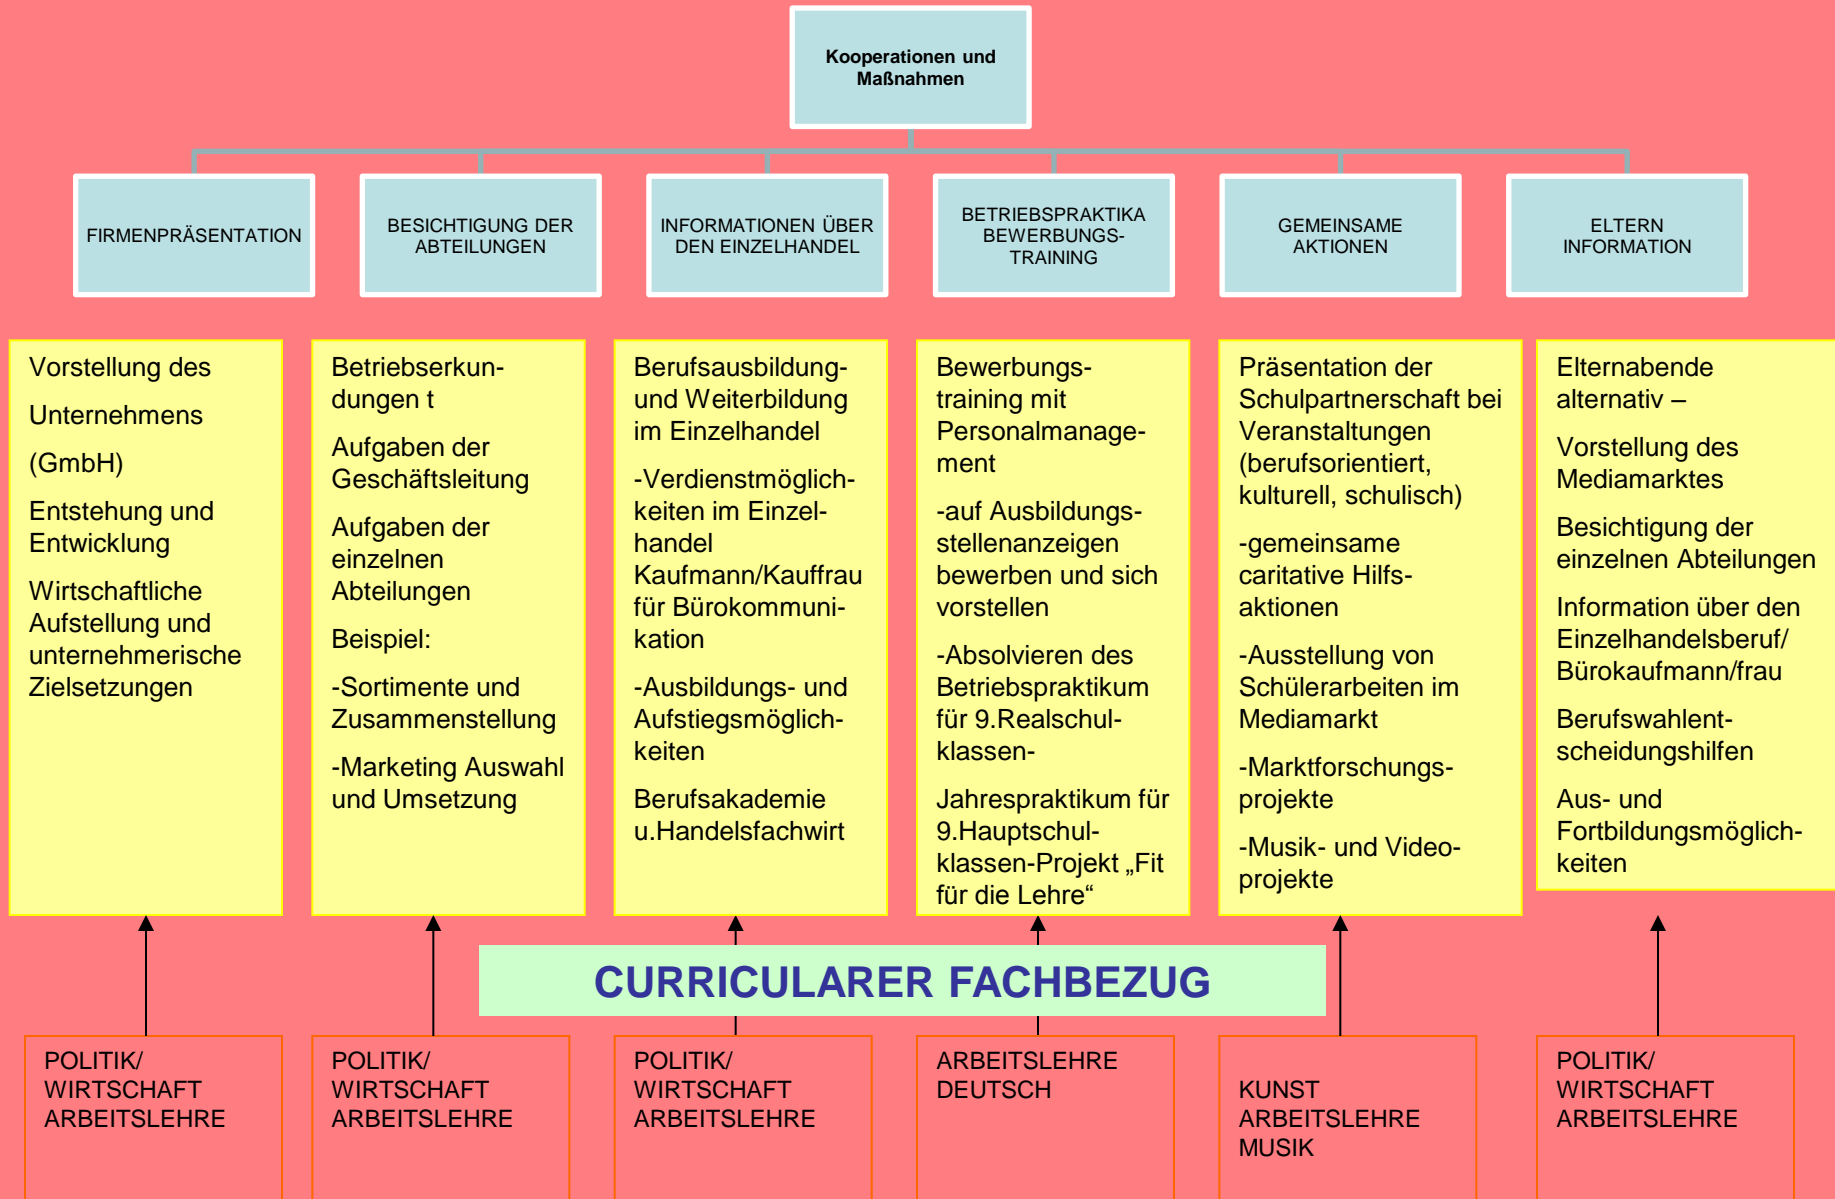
Kooperationen und Maßnahmen

FIRMENPRÄSENTATION

BESICHTIGUNG DER ABTEILUNGEN

INFORMATIONEN ÜBER DEN EINZELHANDEL

BETRIEBSPRAKTIKA BEWERBUNGS-TRAINING

GEMEINSAME AKTIONEN

ELTERN INFORMATION

Vorstellung des

Unternehmens

(GmbH)

Entstehung und Entwicklung

Wirtschaftliche Aufstellung und unternehmerische Zielsetzungen

Betriebserkundungen t

Aufgaben der Geschäftsleitung

Aufgaben der einzelnen Abteilungen

Beispiel:

-Sortimente und Zusammenstellung

-Marketing Auswahl und Umsetzung

Berufsausbildung- und Weiterbildung im Einzelhandel

-Verdienstmöglichkeiten im Einzelhandel Kaufmann/Kauffrau für Bürokommunikation

-Ausbildungs- und Aufstiegsmöglichkeiten

Berufsakademie u.Handelsfachwirt

Bewerbungstraining mit Personalmanagement

-auf Ausbildungsstellenanzeigen bewerben und sich vorstellen

-Absolvieren des Betriebspraktikum für 9.Realschulklassen-

Jahrespraktikum für 9.Hauptschulklassen-Projekt „Fit für die Lehre“

Präsentation der Schulpartnerschaft bei Veranstaltungen (berufsorientiert, kulturell, schulisch)

-gemeinsame caritative Hilfsaktionen

-Ausstellung von Schülerarbeiten im Mediamarkt

-Marktforschungsprojekte

-Musik- und Videoprojekte

Elternabende alternativ –

Vorstellung des Mediamarktes

Besichtigung der einzelnen Abteilungen

Information über den Einzelhandelsberuf/ Bürokaufmann/frau

Berufswahlentscheidungshilfen

Aus- und Fortbildungsmöglichkeiten

CURRICULARER FACHBEZUG

POLITIK/ WIRTSCHAFT ARBEITSLEHRE

POLITIK/ WIRTSCHAFT ARBEITSLEHRE

POLITIK/ WIRTSCHAFT ARBEITSLEHRE

ARBEITSLEHRE DEUTSCH

KUNST ARBEITSLEHRE MUSIK

POLITIK/ WIRTSCHAFT ARBEITSLEHRE